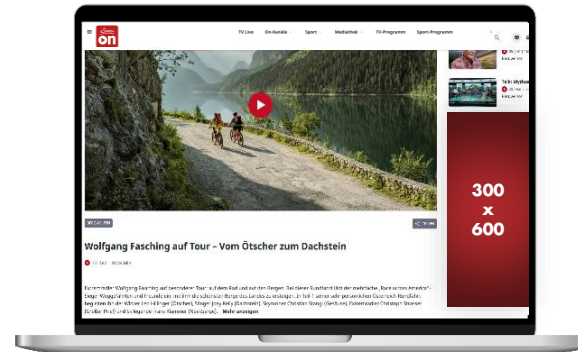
on

TV Live   On-Kanäle   Sport   Mediathek   TV-Programm   Sport-Programm

Jetzt an

Talk: Mytho
Jetzt an

300
x
600

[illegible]

Wolfgang Fasching auf Tour – Vom Ötscher zum Dachstein

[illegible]

Extremradler Wolfgang Fasching auf besonderer Tour: mit dem Rad und auf den Bergen. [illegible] Mehr anzeigen